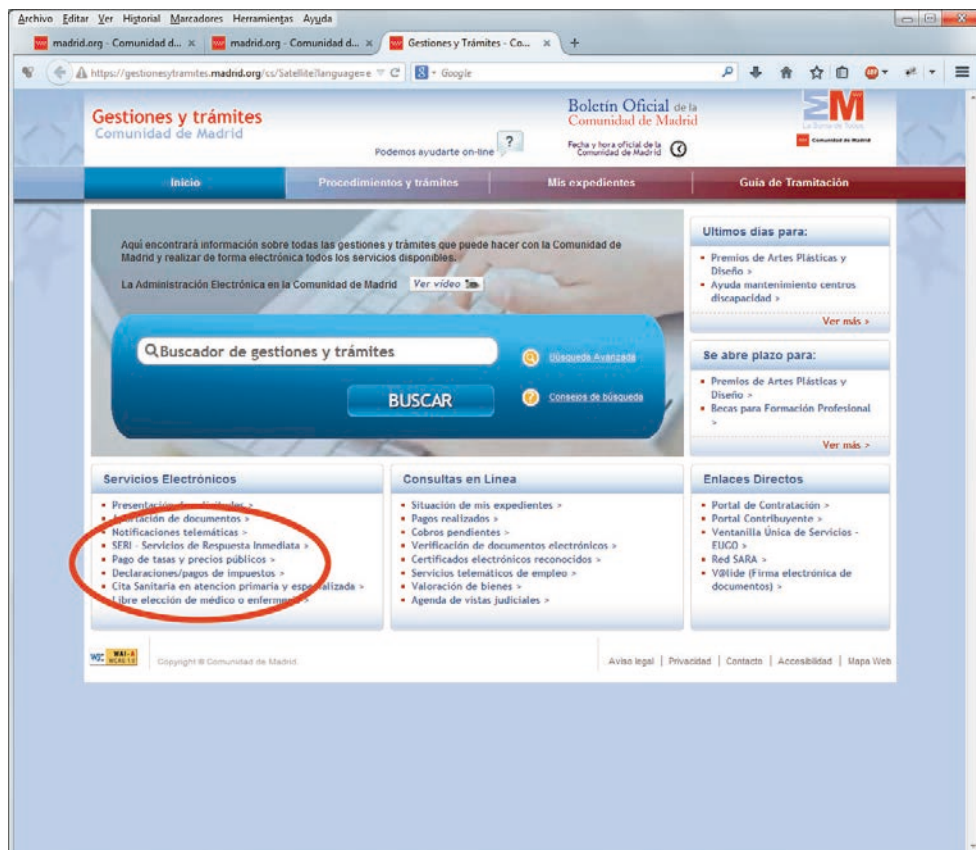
Archivo Editar Ver Historial Marcadores Herramientas Ayuda

madrid.org - Comunidad d... × madrid.org - Comunidad d... × Gestiones y Trámites - Co... × +

https://gestionesytramites.madrid.org/ss/Satellite?language=e Google

Gestiones y trámites
Comunidad de Madrid

Podemos ayudarte on-line ?

Boletín Oficial de la Comunidad de Madrid

Fecha y hora oficial de la Comunidad de Madrid

Comunidad de Madrid

Inicio | Procedimientos y trámites | Mis expedientes | Guía de Tramitación

Aquí encontrará información sobre todas las gestiones y trámites que puede hacer con la Comunidad de Madrid y realizar de forma electrónica todos los servicios disponibles.

La Administración Electrónica en la Comunidad de Madrid Ver video

Buscador de gestiones y trámites

Búsqueda Avanzada

BUSCAR

Consejos de búsqueda

Ultimos días para:
• Premios de Artes Plásticas y Diseño >
• Ayuda mantenimiento centros discapacidad >
Ver más >

Se abre plazo para:
• Premios de Artes Plásticas y Diseño >
• Becas para Formación Profesional >
Ver más >

Servicios Electrónicos
• Presentación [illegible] >
• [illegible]ación de documentos >
• Notificaciones telemáticas >
• SERI - Servicios de Respuesta Inmediata >
• Pago de tasas y precios públicos >
• Declaraciones/pagos de impuestos >
• Cita Sanitaria en atencion primaria y especializada >
• Libre elección de médico o enfermer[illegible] >

Consultas en Línea
• Situación de mis expedientes >
• Pagos realizados >
• Cobros pendientes >
• Verificación de documentos electrónicos >
• Certificados electrónicos reconocidos >
• Servicios telemáticos de empleo >
• Valoración de bienes >
• Agenda de vistas judiciales >

Enlaces Directos
• Portal de Contratación >
• Portal Contribuyente >
• Ventanilla Única de Servicios - EUGO >
• Red SARA >
• V@lide (Firma electrónica de documentos) >

W3C WAI-A WCAG 1.0

Copyright © Comunidad de Madrid.

Aviso legal | Privacidad | Contacto | Accesibilidad | Mapa Web